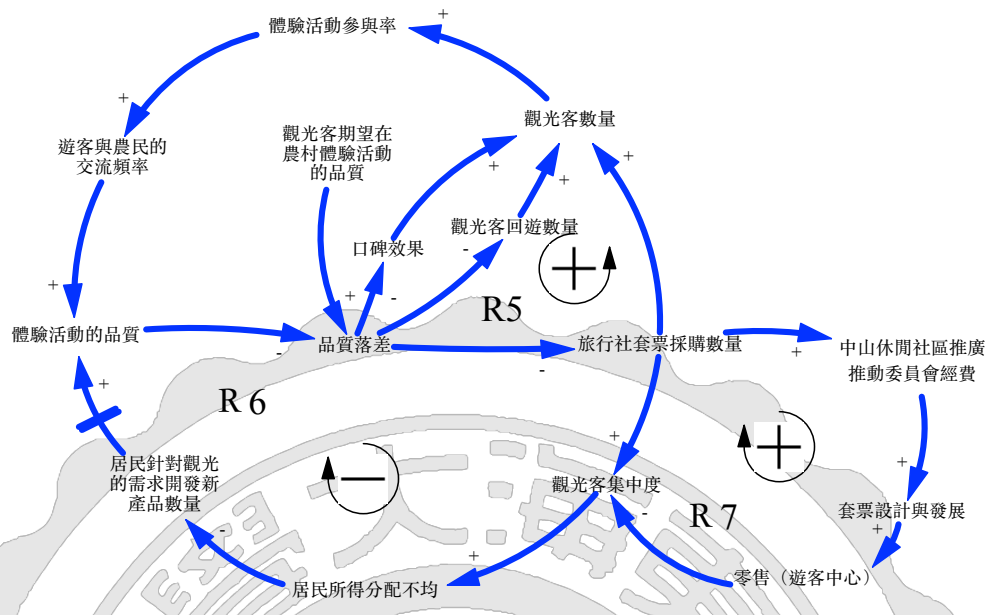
體驗活動參與率
+
+
遊客與農民的交流頻率
觀光客期望在農村體驗活動的品質
觀光客數量
+
+
+
口碑效果
觀光客回遊數量
-
+
-
+
R5
體驗活動的品質
品質落差
-
旅行社套票採購數量
中山休閒社區推廣推動委員會經費
+
-
R 6
+
居民針對觀光的需求開發新產品數量
觀光客集中度
-
R 7
+
套票設計與發展
+
居民所得分配不均
零售（遊客中心）